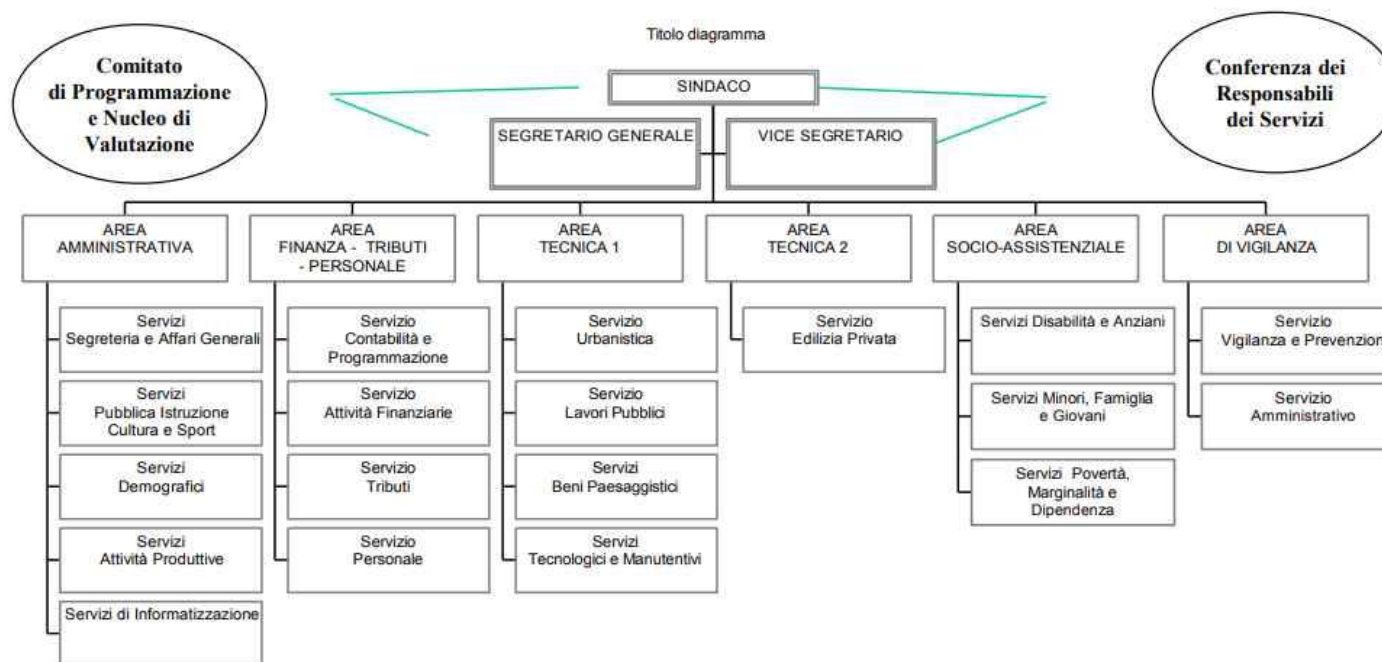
Titolo diagramma

Comitato di Programmazione e Nucleo di Valutazione

SINDACO

Conferenza dei Responsabili dei Servizi

SEGRETARIO GENERALE

VICE SEGRETARIO

AREA AMMINISTRATIVA

Servizi Segreteria e Affari Generali

Servizi Pubblica Istruzione Cultura e Sport

Servizi Demografici

Servizi Attività Produttive

Servizi di Informatizzazione

AREA FINANZA - TRIBUTI - PERSONALE

Servizio Contabilità e Programmazione

Servizio Attività Finanziarie

Servizio Tributi

Servizio Personale

AREA TECNICA 1

Servizio Urbanistica

Servizio Lavori Pubblici

Servizi Beni Paesaggistici

Servizi Tecnologici e Manutentivi

AREA TECNICA 2

Servizio Edilizia Privata

AREA SOCIO-ASSISTENZIALE

Servizi Disabilità e Anziani

Servizi Minori, Famiglia e Giovani

Servizi Povertà, Marginalità e Dipendenza

AREA DI VIGILANZA

Servizio Vigilanza e Prevenzion

Servizio Amministrativo